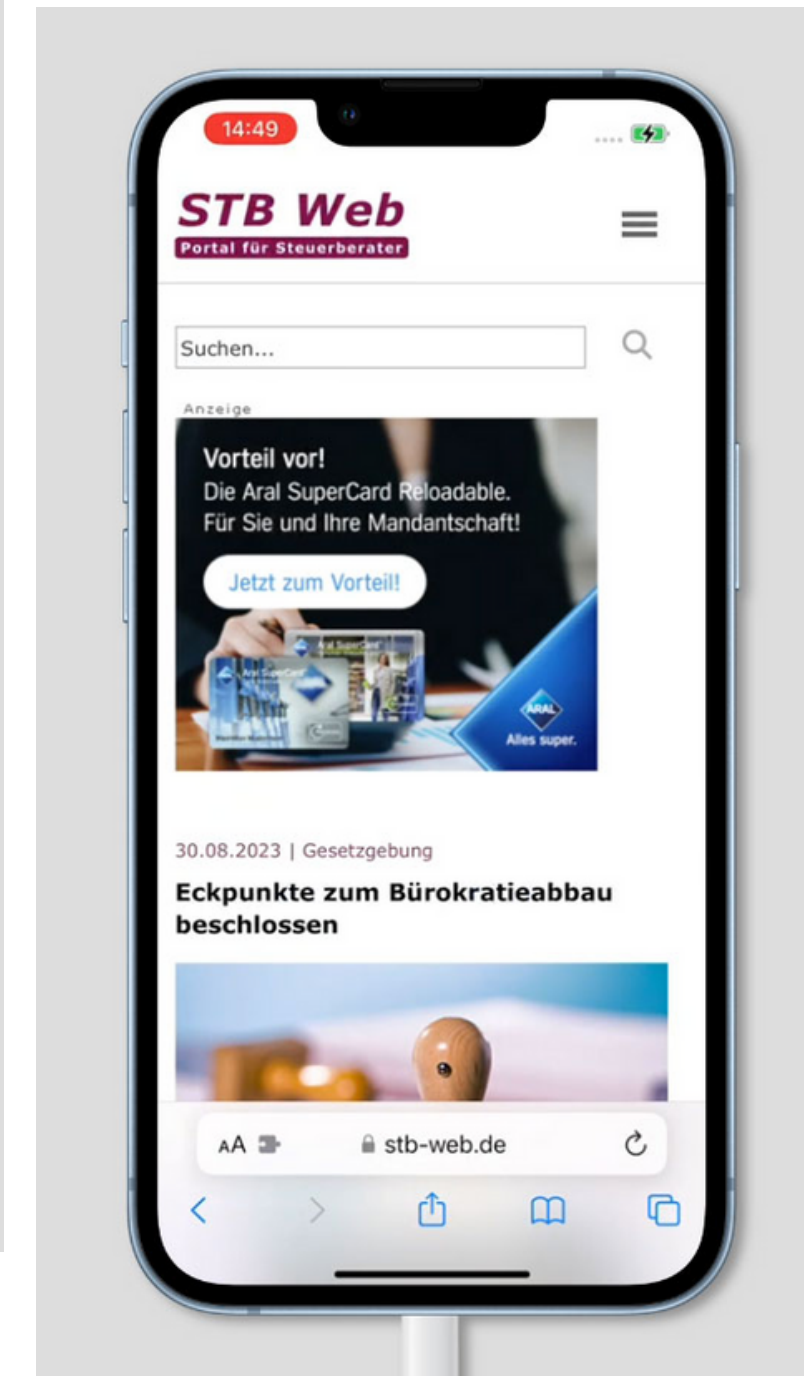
14:49

STB Web
Portal für Steuerberater

Suchen...

Anzeige

Vorteil vor!
Die Aral SuperCard Reloadable.
Für Sie und Ihre Mandantschaft!

Jetzt zum Vorteil!

Aral SuperCard

ARAL
Alles super.

30.08.2023 | Gesetzgebung

Eckpunkte zum Bürokratieabbau beschlossen

AA

stb-web.de